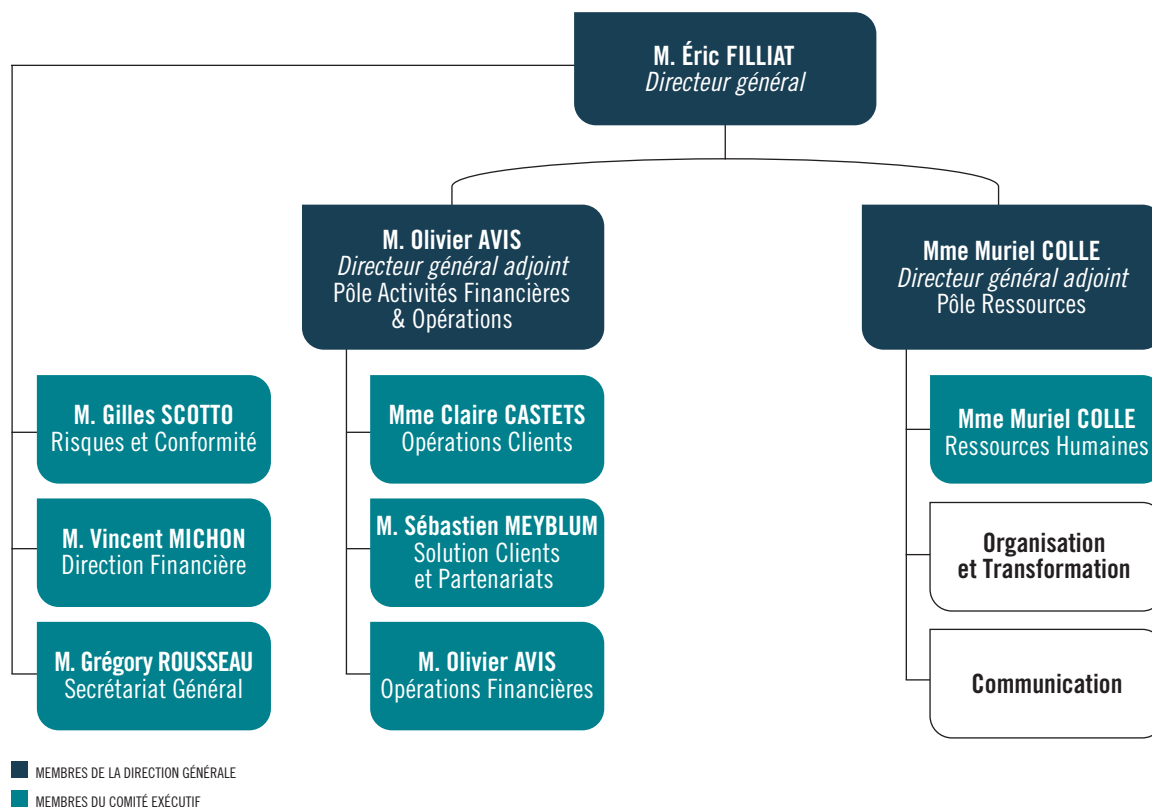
M. Éric FILLIAT
Directeur général

M. Olivier AVIS
Directeur général adjoint
Pôle Activités Financières & Opérations

Mme Muriel COLLE
Directeur général adjoint
Pôle Ressources

M. Gilles SCOTTO
Risques et Conformité

M. Vincent MICHON
Direction Financière

M. Grégory ROUSSEAU
Secrétariat Général

Mme Claire CASTETS
Opérations Clients

M. Sébastien MEYBLUM
Solution Clients et Partenariats

M. Olivier AVIS
Opérations Financières

Mme Muriel COLLE
Ressources Humaines

Organisation et Transformation

Communication

MEMBRES DE LA DIRECTION GÉNÉRALE
MEMBRES DU COMITÉ EXÉCUTIF